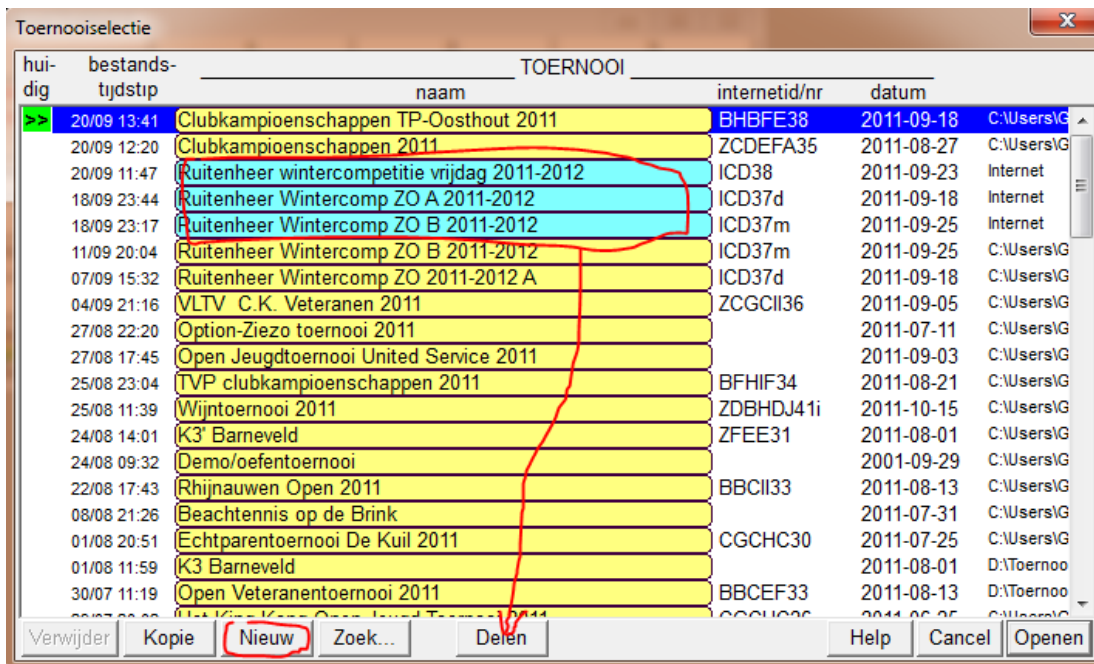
Toernooiselectie

| hui-dig | bestands-tijdstip | TOERNOOI naam | internetid/nr | datum | |
|---|---|---|---|---|---|
| >> | 20/09 13:41 | Clubkampioenschappen TP-Oosthout 2011 | BHBFE38 | 2011-09-18 | C:\Users\G |
| | 20/09 12:20 | Clubkampioenschappen 2011 | ZCDEFA35 | 2011-08-27 | C:\Users\G |
| | 20/09 11:47 | Ruitenheer wintercompetitie vrijdag 2011-2012 | ICD38 | 2011-09-23 | Internet |
| | 18/09 23:44 | Ruitenheer Wintercomp ZO A 2011-2012 | ICD37d | 2011-09-18 | Internet |
| | 18/09 23:17 | Ruitenheer Wintercomp ZO B 2011-2012 | ICD37m | 2011-09-25 | Internet |
| | 11/09 20:04 | Ruitenheer Wintercomp ZO B 2011-2012 | ICD37m | 2011-09-25 | C:\Users\G |
| | 07/09 15:32 | Ruitenheer Wintercomp ZO 2011-2012 A | ICD37d | 2011-09-18 | C:\Users\G |
| | 04/09 21:16 | VLTV C.K. Veteranen 2011 | ZCGCII36 | 2011-09-05 | C:\Users\G |
| | 27/08 22:20 | Option-Ziezo toernooi 2011 | | 2011-07-11 | C:\Users\G |
| | 27/08 17:45 | Open Jeugdtoernooi United Service 2011 | | 2011-09-03 | C:\Users\G |
| | 25/08 23:04 | TVP clubkampioenschappen 2011 | BFHIF34 | 2011-08-21 | C:\Users\G |
| | 25/08 11:39 | Wijntoernooi 2011 | ZDBHDJ41i | 2011-10-15 | C:\Users\G |
| | 24/08 14:01 | K3' Barneveld | ZFEE31 | 2011-08-01 | C:\Users\G |
| | 24/08 09:32 | Demo/oefentoernooi | | 2001-09-29 | C:\Users\G |
| | 22/08 17:43 | Rhijnauwen Open 2011 | BBCII33 | 2011-08-13 | C:\Users\G |
| | 08/08 21:26 | Beachtennis op de Brink | | 2011-07-31 | C:\Users\G |
| | 01/08 20:51 | Echtparentoernooi De Kuil 2011 | CGCHC30 | 2011-07-25 | C:\Users\G |
| | 01/08 11:59 | K3 Barneveld | | 2011-08-01 | D:\Toernoo |
| | 30/07 11:19 | Open Veteranentoernooi 2011 | BBCEF33 | 2011-08-13 | D:\Toernoo |

Verwijder Kopie Nieuw Zoek... Delen Help Cancel Openen